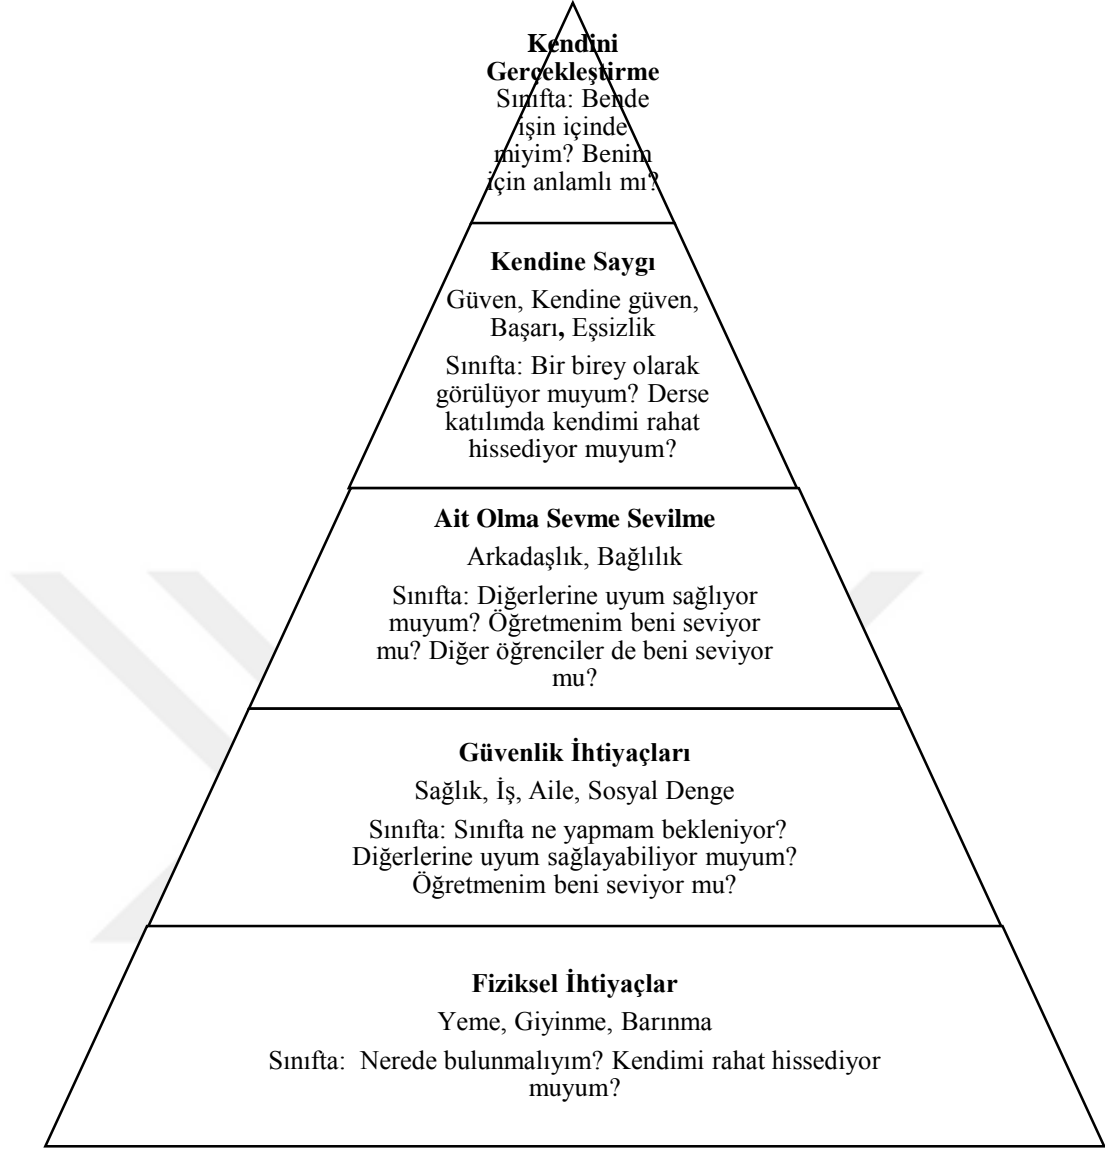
**Kendini Gerçekleştirme**
Sınıfta: Bende işin içinde miyim? Benim için anlamlı mı?

**Kendine Saygı**
Güven, Kendine güven, Başarı, Eşsizlik
Sınıfta: Bir birey olarak görülüyor muyum? Derse katılımda kendimi rahat hissediyor muyum?

**Ait Olma Sevme Sevilme**
Arkadaşlık, Bağlılık
Sınıfta: Diğerlerine uyum sağlıyor muyum? Öğretmenim beni seviyor mu? Diğer öğrenciler de beni seviyor mu?

**Güvenlik İhtiyaçları**
Sağlık, İş, Aile, Sosyal Denge
Sınıfta: Sınıfta ne yapmam bekleniyor? Diğerlerine uyum sağlayabiliyor muyum? Öğretmenim beni seviyor mu?

**Fiziksel İhtiyaçlar**
Yeme, Giyinme, Barınma
Sınıfta: Nerede bulunmalıyım? Kendimi rahat hissediyor muyum?